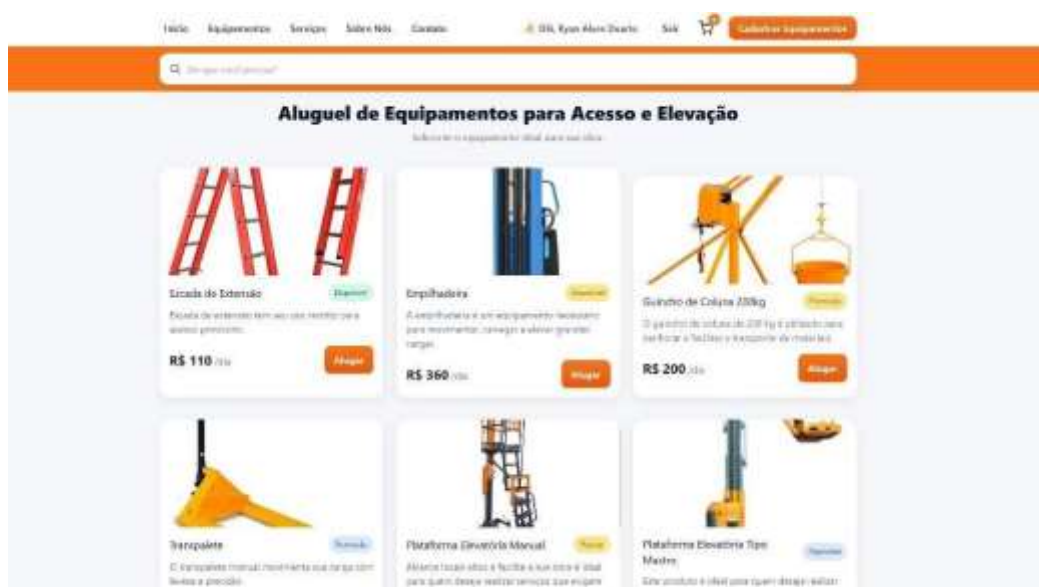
Início Equipamentos Serviços Sobre Nós Contato

Olá, Ryan Alves Duarte Sair

Cadastrar Equipamentos

O que você procura?

Aluguel de Equipamentos para Acesso e Elevação

Selecione o equipamento ideal para sua obra

Escada de Extensão Disponível

Escada de extensão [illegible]

R$ 110 /dia

Alugar

Empilhadeira Disponível

A empilhadeira é um equipamento necessário para movimentar, carregar e elevar grandes cargas.

R$ 360 /dia

Alugar

Guincho de Coluna 200kg Promoção

O guincho de coluna de 200 kg é utilizado para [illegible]

R$ 200 /dia

Alugar

Transpalete Promoção

O transpalete manual movimenta sua carga com leveza e precisão.

Plataforma Elevatória Manual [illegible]

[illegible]

Plataforma Elevatória Tipo Mastro

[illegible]